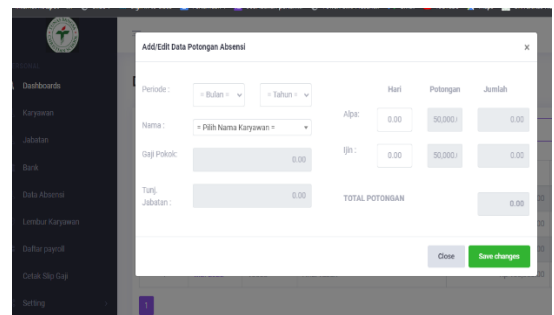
Dashboards
Karyawan
Jabatan
Bank
Data Absensi
Lembur Karyawan
Daftar payroll
Cetak Slip Gaji
Setting

Add/Edit Data Potongan Absensi

×

Periode :
= Bulan =
= Tahun =

Nama :
= Pilih Nama Karyawan =

Gaji Pokok:
0.00

Tunj. Jabatan :
0.00

| | Hari | Potongan | Jumlah |
|---|---|---|---|
| Alpa: | 0.00 | 50,000. | 0.00 |
| Ijin : | 0.00 | 50,000. | 0.00 |

TOTAL POTONGAN
0.00

Close
Save changes

1